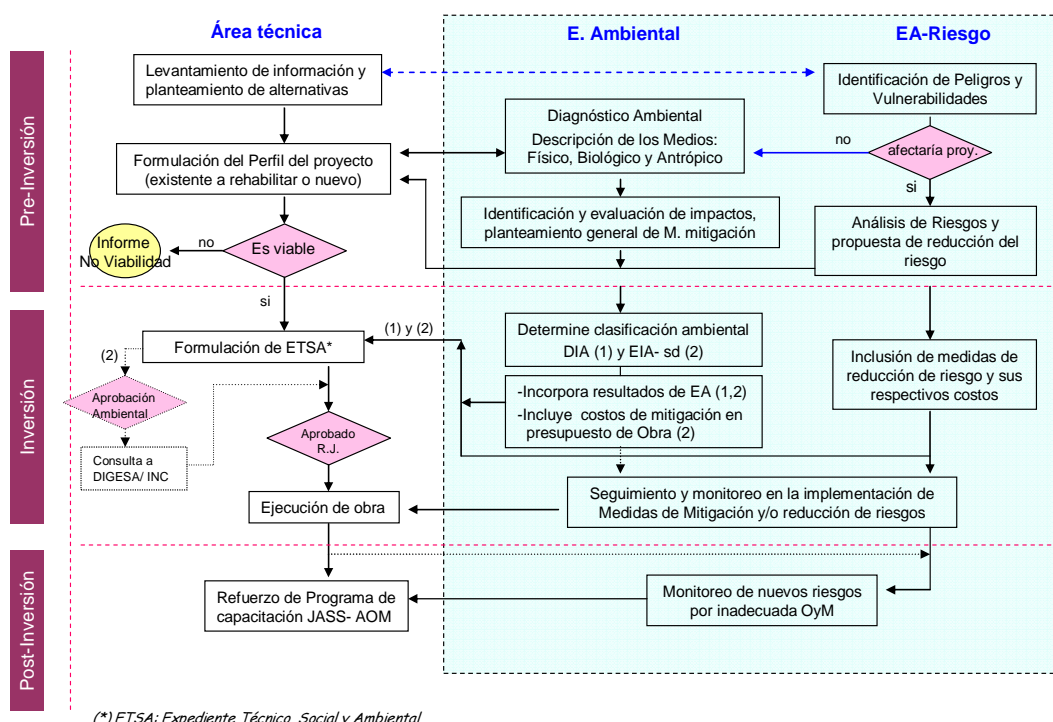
Área técnica

E. Ambiental

EA-Riesgo

Pre-Inversión

Levantamiento de información y planteamiento de alternativas

Identificación de Peligros y Vulnerabilidades

Diagnóstico Ambiental

Descripción de los Medios: Físico, Biológico y Antrópico

no

afectaría proy.

si

Formulación del Perfil del proyecto (existente a rehabilitar o nuevo)

Identificación y evaluación de impactos, planteamiento general de M. mitigación

Análisis de Riesgos y propuesta de reducción del riesgo

Informe No Viabilidad

no

Es viable

si

Inversión

(1) y (2)

Formulación de ETSA*

(2)

Determine clasificación ambiental DIA (1) y EIA- sd (2)

Inclusión de medidas de reducción de riesgo y sus respectivos costos

Aprobación Ambiental

-Incorpora resultados de EA (1,2)

-Incluye costos de mitigación en presupuesto de Obra (2)

Aprobado R.J.

Consulta a DIGESA/ INC

Ejecución de obra

Seguimiento y monitoreo en la implementación de Medidas de Mitigación y/o reducción de riesgos

Post-Inversión

Refuerzo de Programa de capacitación JASS- AOM

Monitoreo de nuevos riesgos por inadecuada OyM

(*) ETSA: Expediente Técnico ,Social y Ambiental